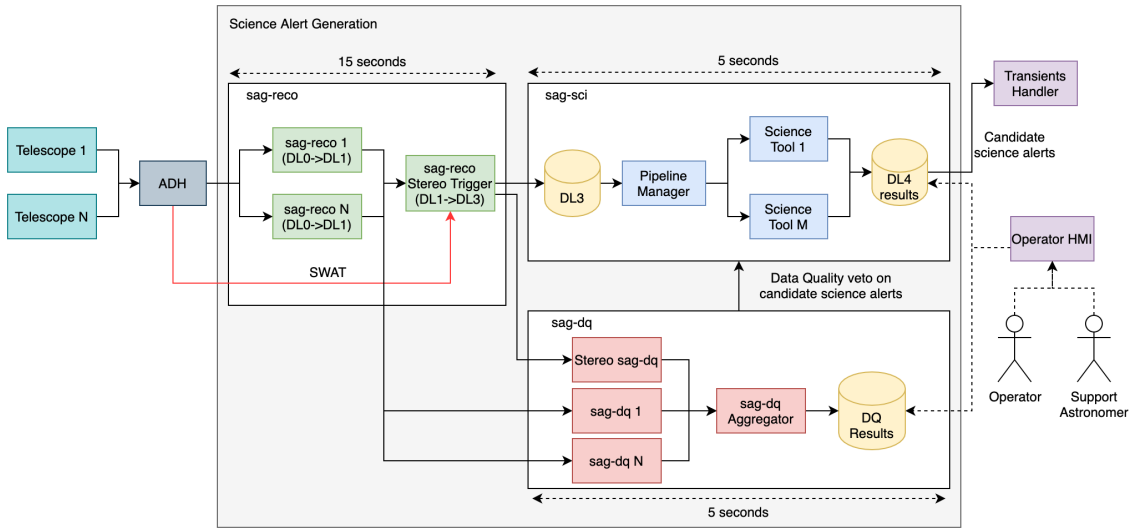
Science Alert Generation

15 seconds

5 seconds

Transients Handler

sag-reco

sag-sci

Telescope 1

Telescope N

ADH

sag-reco 1 (DL0->DL1)

sag-reco N (DL0->DL1)

sag-reco Stereo Trigger (DL1->DL3)

DL3

Pipeline Manager

Science Tool 1

Science Tool M

DL4 results

Candidate science alerts

Operator HMI

SWAT

Data Quality veto on candidate science alerts

sag-dq

Stereo sag-dq

sag-dq 1

sag-dq N

sag-dq Aggregator

DQ Results

Operator

Support Astronomer

5 seconds